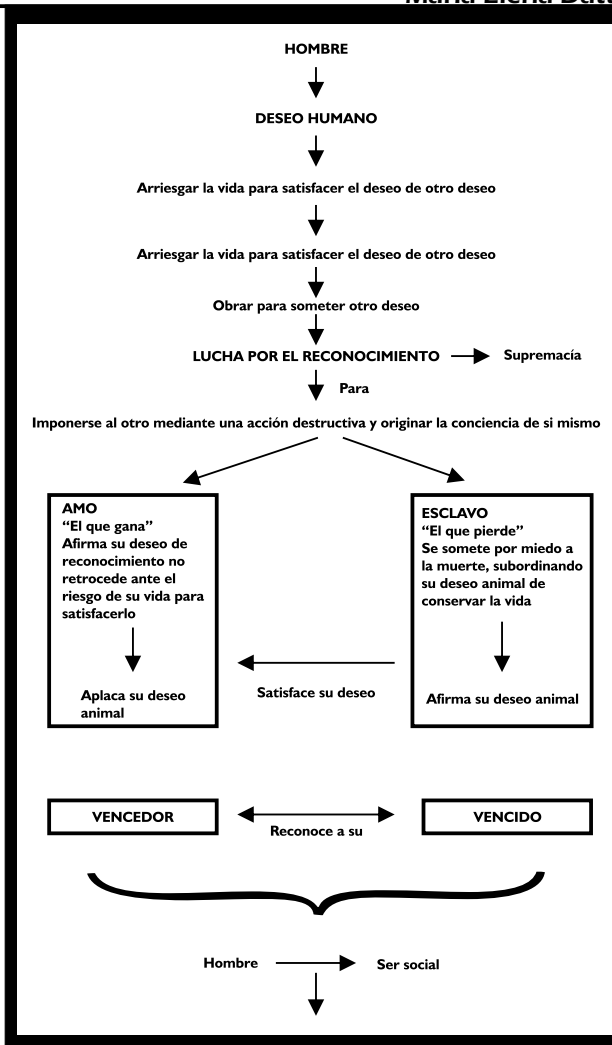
María Elena Beat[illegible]

HOMBRE

DESEO HUMANO

Arriesgar la vida para satisfacer el deseo de otro deseo

Arriesgar la vida para satisfacer el deseo de otro deseo

Obrar para someter otro deseo

LUCHA POR EL RECONOCIMIENTO

Supremacía

Para

Imponerse al otro mediante una acción destructiva y originar la conciencia de si mismo

AMO
"El que gana"
Afirma su deseo de reconocimiento no retrocede ante el riesgo de su vida para satisfacerlo

Aplaca su deseo animal

ESCLAVO
"El que pierde"
Se somete por miedo a la muerte, subordinando su deseo animal de conservar la vida

Afirma su deseo animal

Satisface su deseo

VENCEDOR

Reconoce a su

VENCIDO

Hombre

Ser social